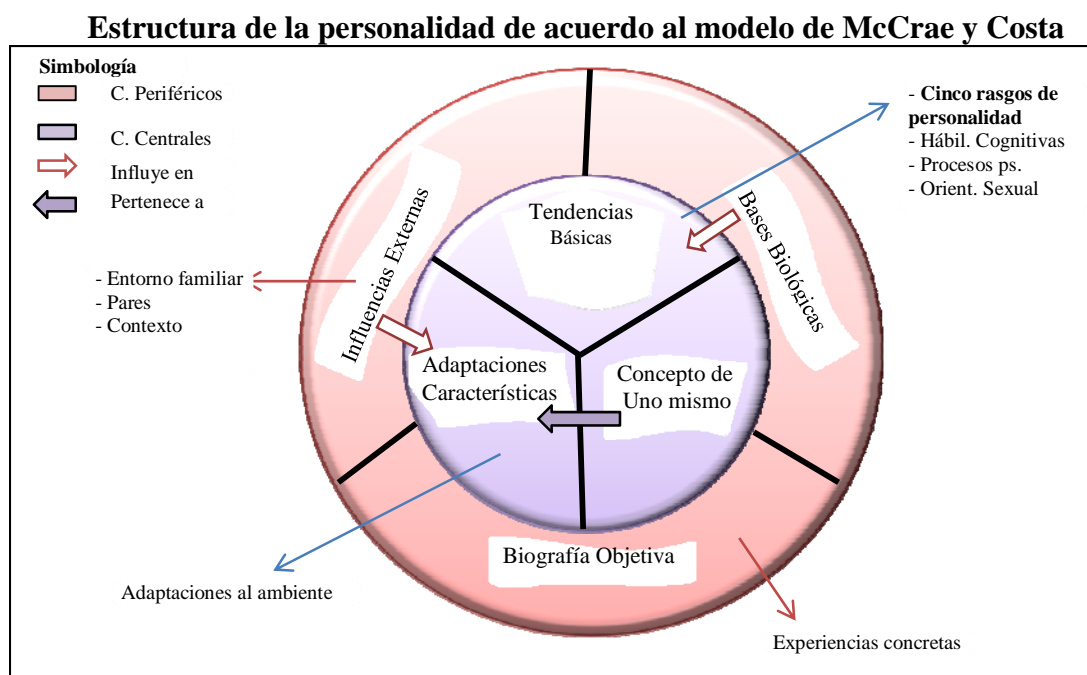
Estructura de la personalidad de acuerdo al modelo de McCrae y Costa

Simbología
C. Periféricos
C. Centrales
Influye en
Pertenece a

- Cinco rasgos de personalidad
- Hábil. Cognitivas
- Procesos ps.
- Orient. Sexual

Tendencias Básicas

Bases Biológicas

Influencias Externas

- Entorno familiar
- Pares
- Contexto

Adaptaciones Características

Concepto de Uno mismo

Biografía Objetiva

Adaptaciones al ambiente

Experiencias concretas